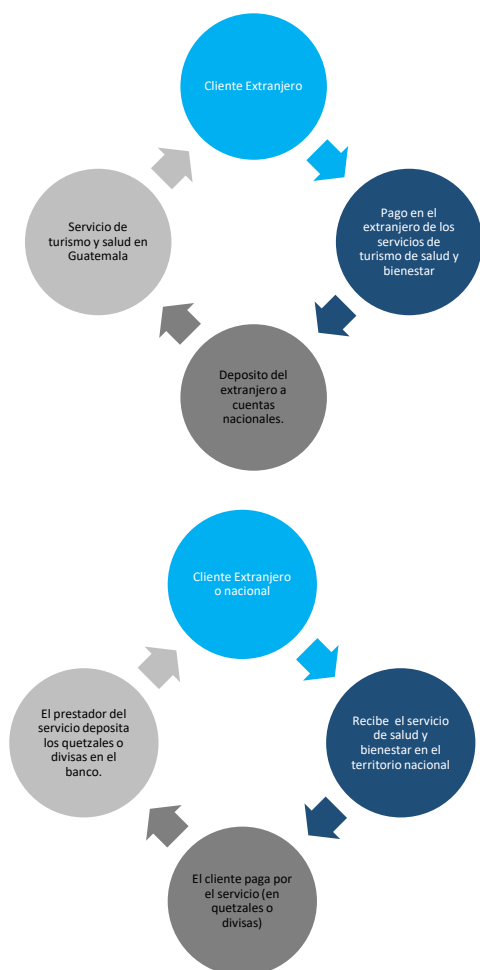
Cliente Extranjero

Pago en el extranjero de los servicios de turismo de salud y bienestar

Deposito del extranjero a cuentas nacionales.

Servicio de turismo y salud en Guatemala

Cliente Extranjero o nacional

Recibe el servicio de salud y bienestar en el territorio nacional

El cliente paga por el servicio (en quetzales o divisas)

El prestador del servicio deposita los quetzales o divisas en el banco.